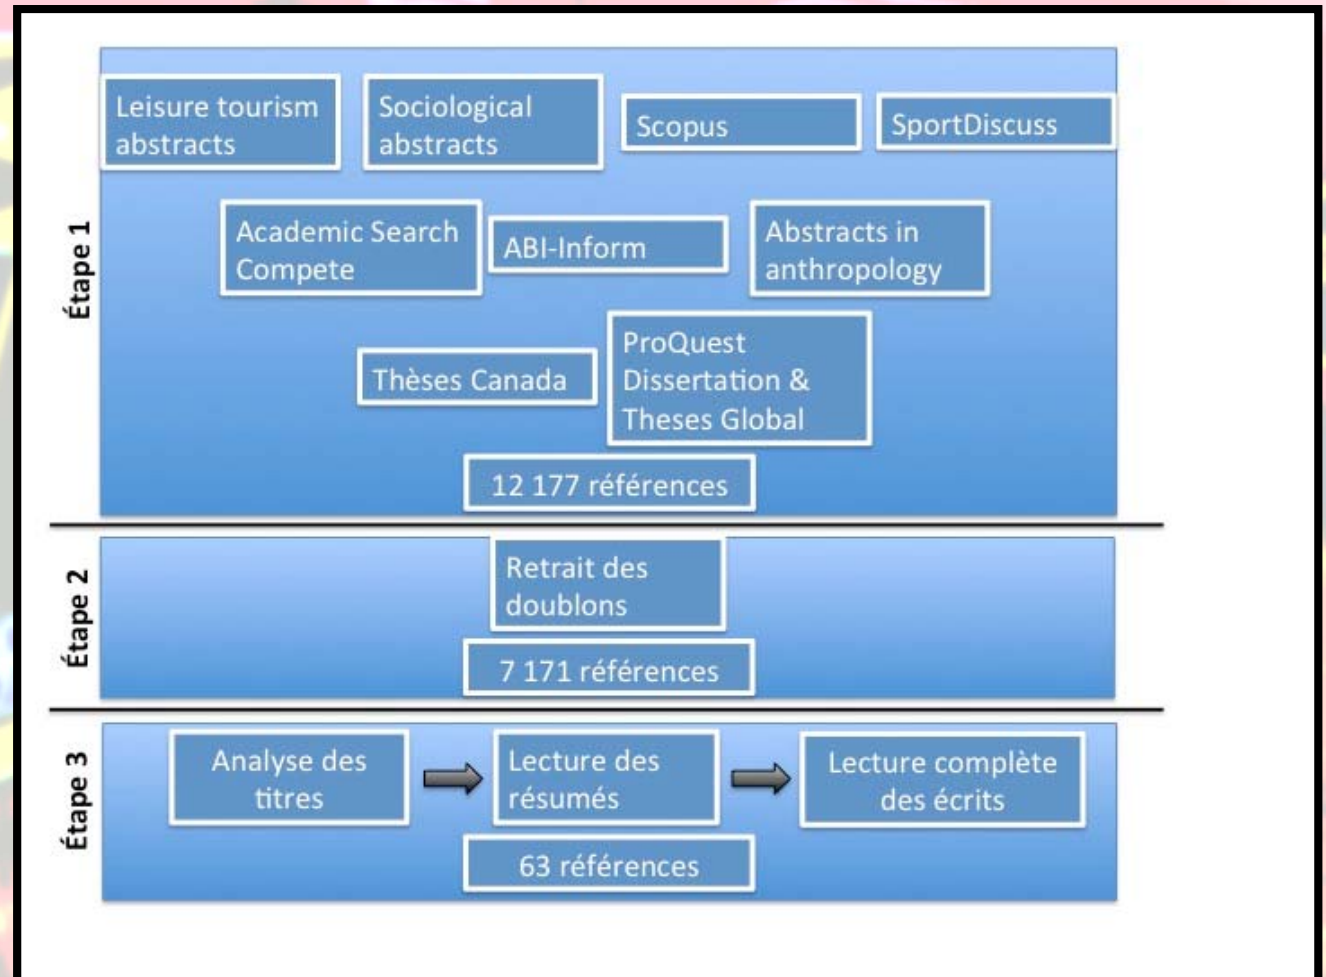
Étape 1

Leisure tourism abstracts

Sociological abstracts

Scopus

SportDiscuss

Academic Search Compete

ABI-Inform

Abstracts in anthropology

Thèses Canada

ProQuest Dissertation & Theses Global

12 177 références

Étape 2

Retrait des doublons

7 171 références

Étape 3

Analyse des titres

Lecture des résumés

Lecture complète des écrits

63 références